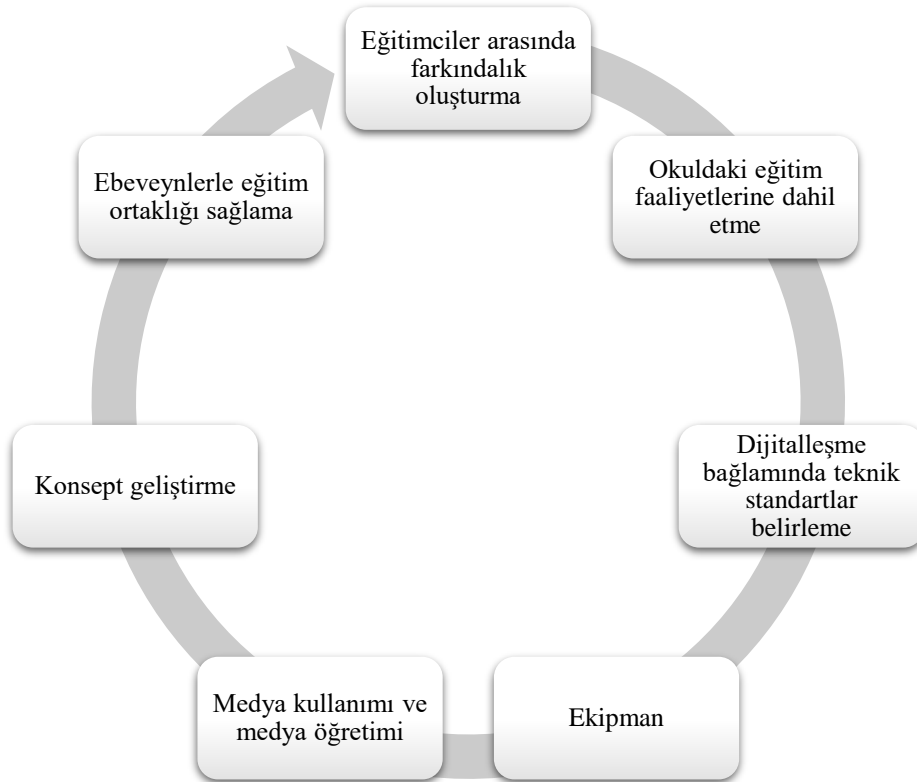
Eğitimciler arasında farkındalık oluşturma

Okuldaki eğitim faaliyetlerine dahil etme

Dijitalleşme bağlamında teknik standartlar belirleme

Ekipman

Medya kullanımı ve medya öğretimi

Konsept geliştirme

Ebeveynlerle eğitim ortaklığı sağlama